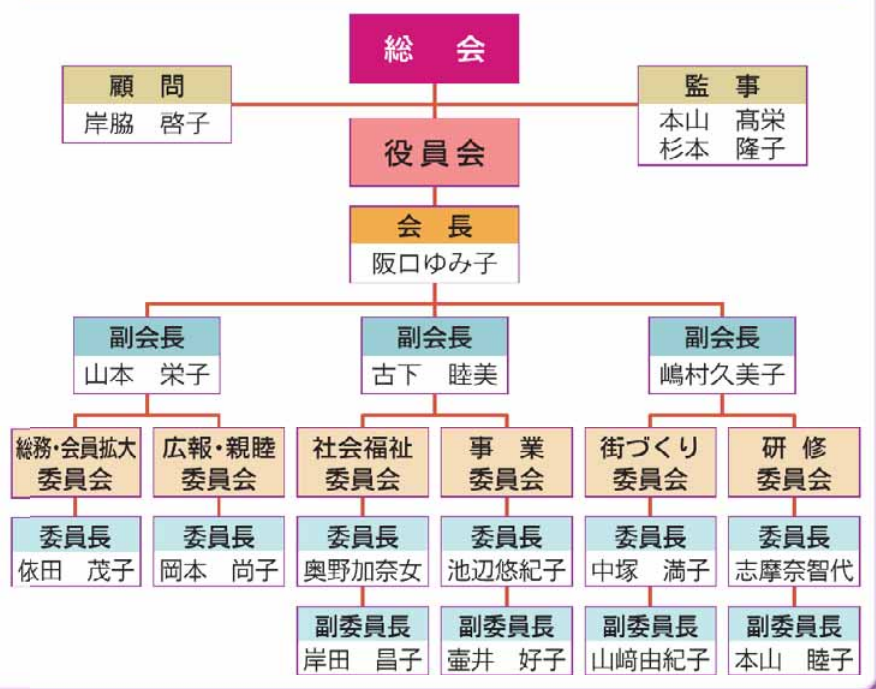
総　会

顧　問
岸脇　啓子

監　事
本山　高栄
杉本　隆子

役員会

会　長
阪口ゆみ子

副会長
山本　栄子

副会長
古下　睦美

副会長
嶋村久美子

総務・会員拡大委員会
委員長
依田　茂子

広報・親睦委員会
委員長
岡本　尚子

社会福祉委員会
委員長
奥野加奈女
副委員長
岸田　昌子

事　業委員会
委員長
池辺悠紀子
副委員長
壷井　好子

街づくり委員会
委員長
中塚　満子
副委員長
山﨑由紀子

研　修委員会
委員長
志摩奈智代
副委員長
本山　睦子